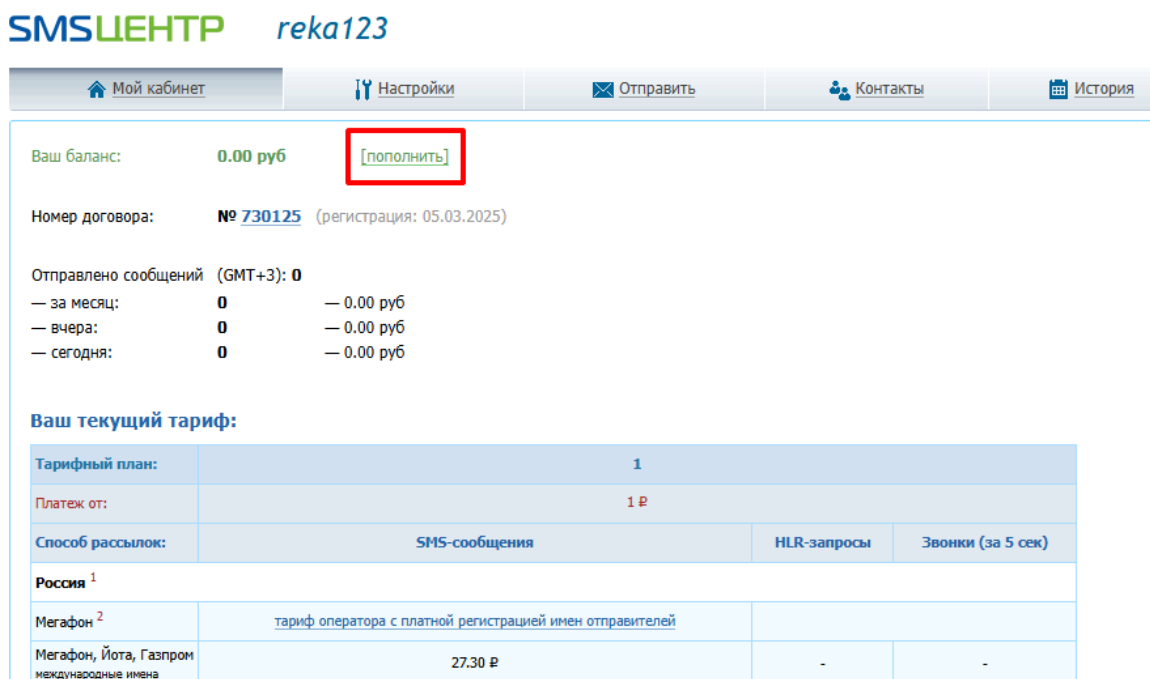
SMSЦЕНТР reka123

Мой кабинет | Настройки | Отправить | Контакты | История

Ваш баланс: 0.00 руб [пополнить]

Номер договора: № 730125 (регистрация: 05.03.2025)

Отправлено сообщений (GMT+3): 0
— за месяц: 0 — 0.00 руб
— вчера: 0 — 0.00 руб
— сегодня: 0 — 0.00 руб

Ваш текущий тариф:

| Тарифный план: | 1 | | |
|---|---|---|---|
| Платеж от: | 1 ₽ | | |
| Способ рассылок: | SMS-сообщения | HLR-запросы | Звонки (за 5 сек) |
| Россия $^1$ | | | |
| Мегафон $^2$ | тариф оператора с платной регистрацией имен отправителей | | |
| Мегафон, Йота, Газпром международные имена | 27.30 ₽ | - | - |